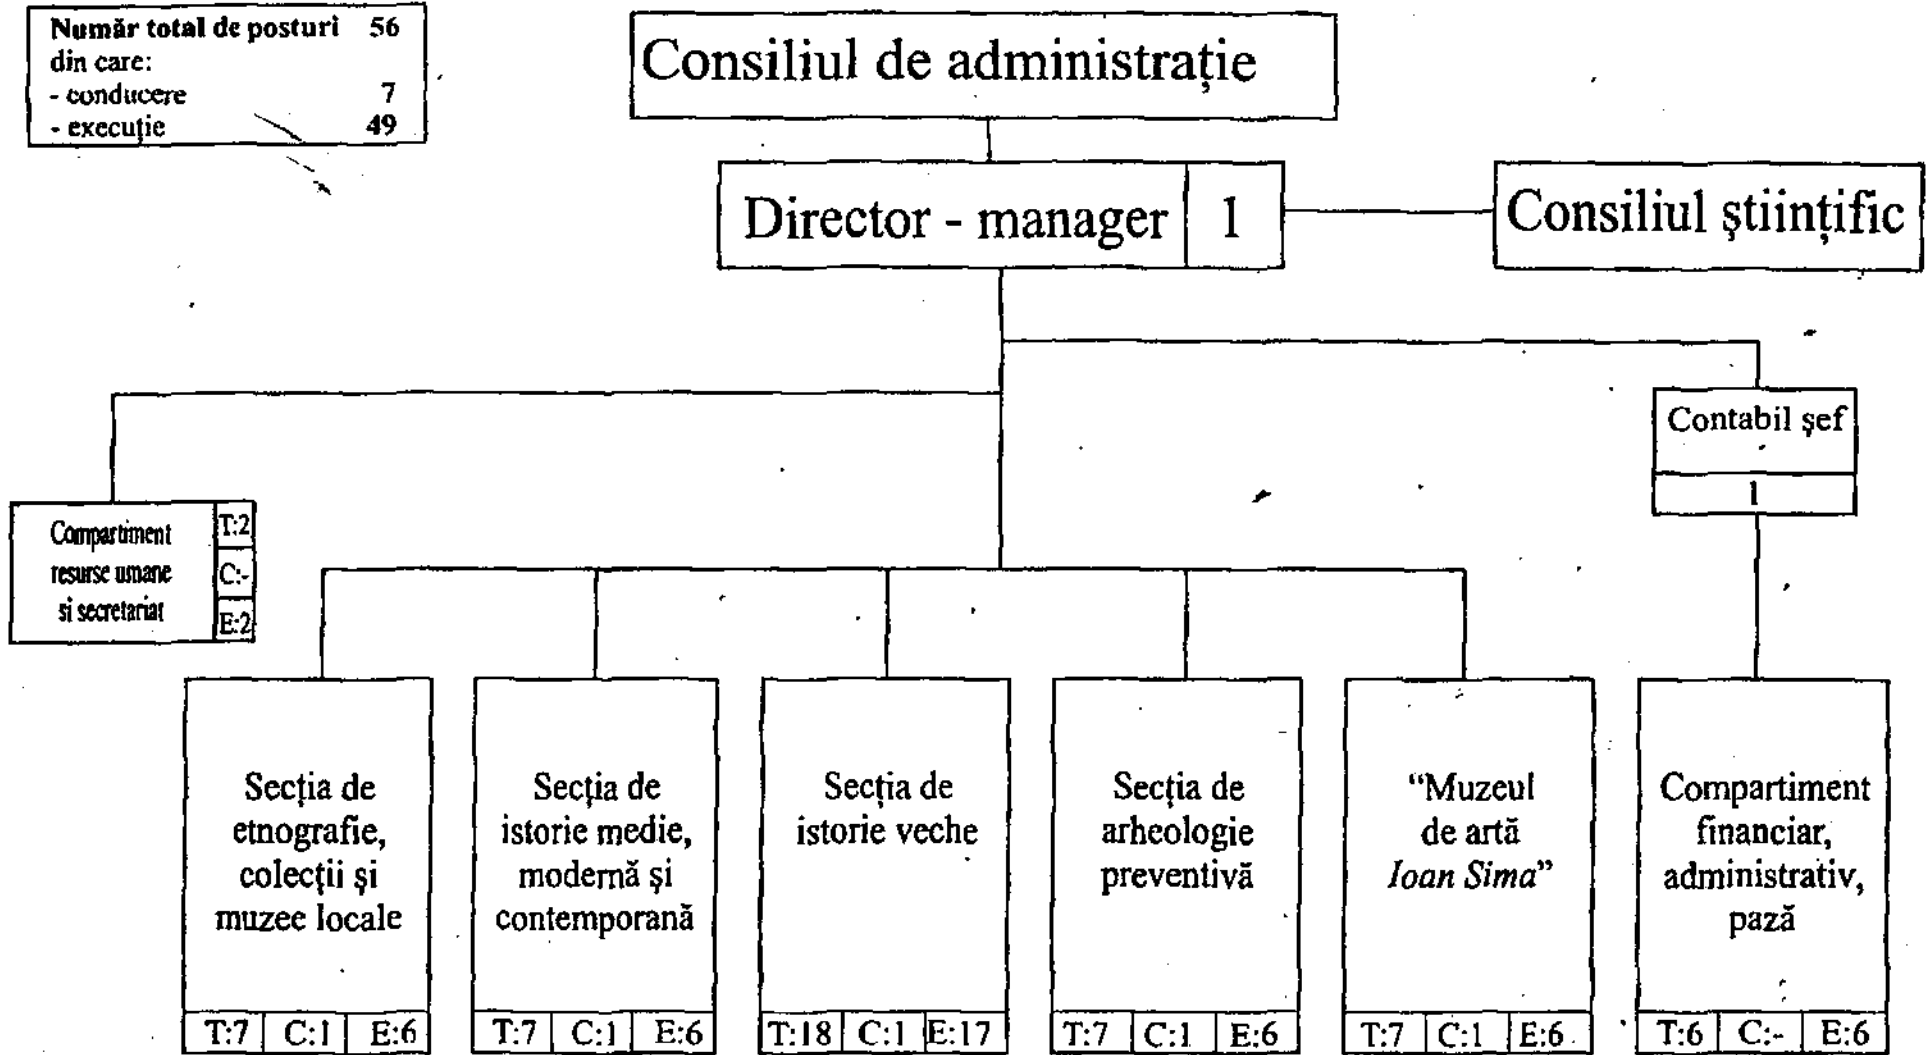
Număr total de posturi 56
din care:
- conducere 7
- execuţie 49

Consiliul de administraţie

Director - manager | 1

Consiliul ştiinţific

Contabil şef
1

Compartiment resurse umane şi secretariat
T:2
C:-
E:2

Secţia de etnografie, colecţii şi muzee locale
T:7 | C:1 | E:6

Secţia de istorie medie, modernă şi contemporană
T:7 | C:1 | E:6

Secţia de istorie veche
T:18 | C:1 | E:17

Secţia de arheologie preventivă
T:7 | C:1 | E:6

"Muzeul de artă *Ioan Sima*"
T:7 | C:1 | E:6

Compartiment financiar, administrativ, pază
T:6 | C:- | E:6